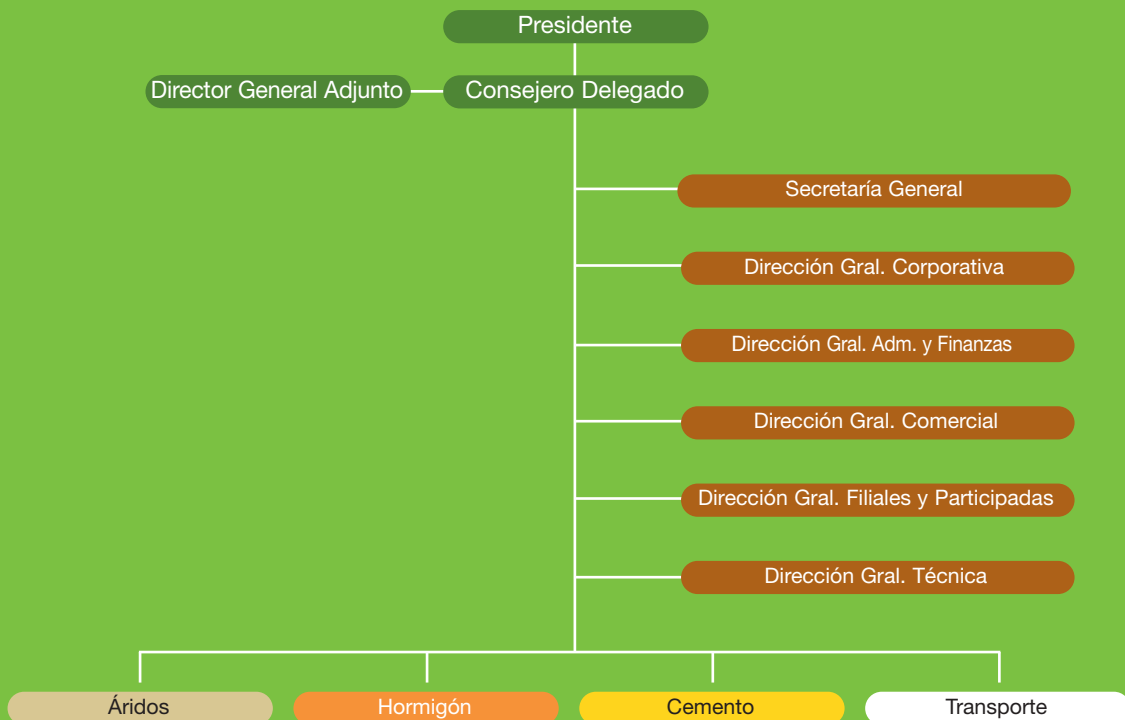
Presidente

Director General Adjunto

Consejero Delegado

Secretaría General

Dirección Gral. Corporativa

Dirección Gral. Adm. y Finanzas

Dirección Gral. Comercial

Dirección Gral. Filiales y Participadas

Dirección Gral. Técnica

Áridos

Hormigón

Cemento

Transporte